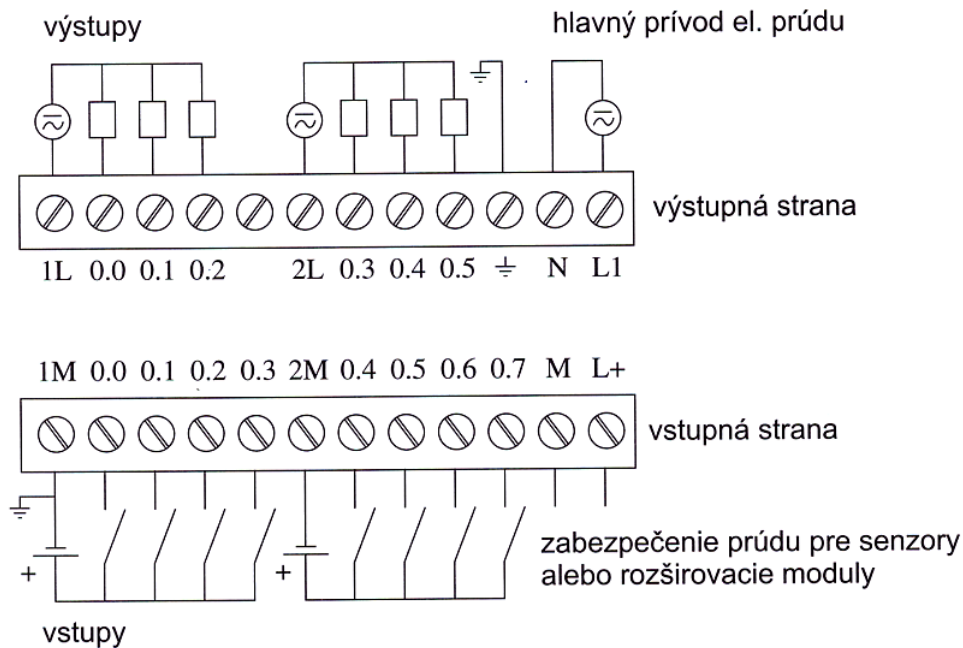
výstupy

hlavný prívod el. prúdu

výstupná strana

1L 0.0 0.1 0.2 2L 0.3 0.4 0.5 ⏚ N L1

1M 0.0 0.1 0.2 0.3 2M 0.4 0.5 0.6 0.7 M L+

vstupná strana

+

+

zabezpečenie prúdu pre senzory alebo rozširovacie moduly

vstupy